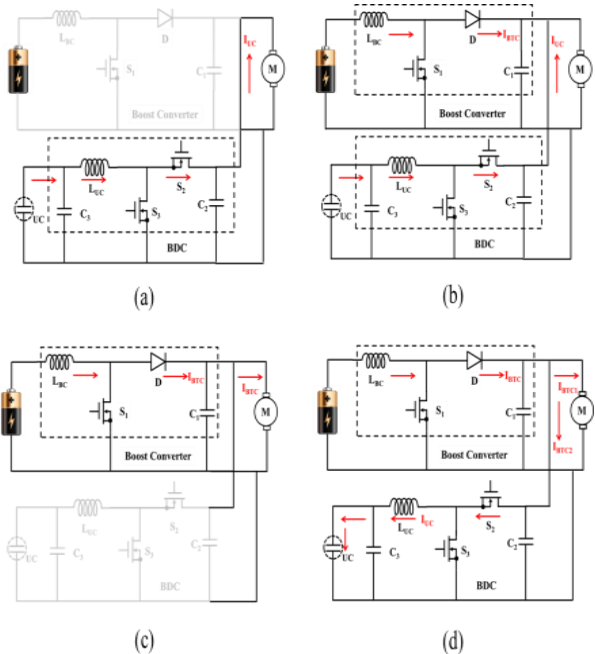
$L_{BC}$
D
$I_{UC}$
$S_1$
$C_1$
M
Boost Converter
$L_{UC}$
$S_2$
UC
$C_3$
$S_3$
$C_2$
BDC

(a)

$L_{BC}$
D
$I_{BTC}$
$I_{UC}$
$S_1$
$C_1$
M
Boost Converter
$L_{UC}$
$S_2$
UC
$C_3$
$S_3$
$C_2$
BDC

(b)

$L_{BC}$
D
$I_{BTC}$
$I_{BTC}$
$S_1$
$C_1$
M
Boost Converter
$L_{UC}$
$S_2$
UC
$C_3$
$S_3$
$C_2$
BDC

(c)

$L_{BC}$
D
$I_{BTC}$
$I_{BTC1}$
$S_1$
$C_1$
M
$I_{BTC2}$
Boost Converter
$L_{UC}$
$I_{UC}$
$S_2$
UC
$C_3$
$S_3$
$C_2$
BDC

(d)